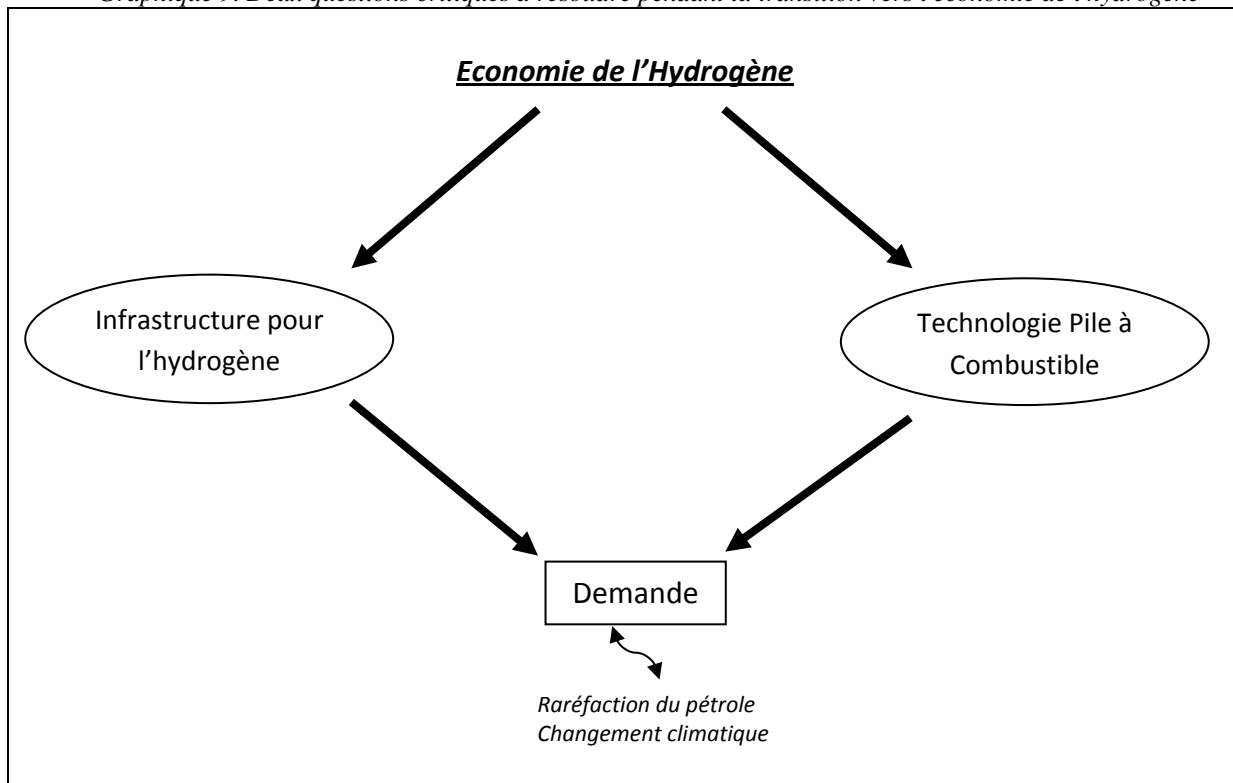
Graphique 9: Deux questions critiques à résoudre pendant la transition vers l'économie de l'hydrogène

Economie de l'Hydrogène

Infrastructure pour l'hydrogène

Technologie Pile à Combustible

Demande

Raréfaction du pétrole
Changement climatique